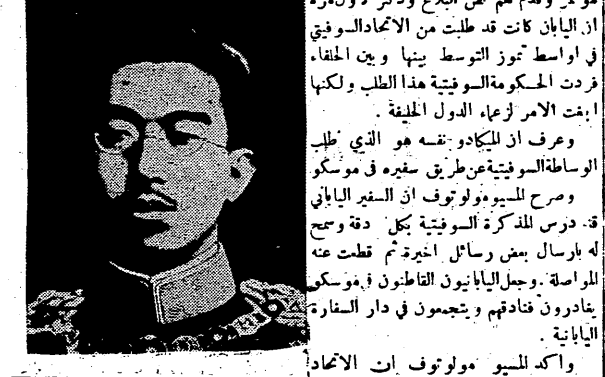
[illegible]
ان اليابان كانت قد طلبت من الاتحاد السوفيتي في اواسط تموز التوسط بينها وبين الحلفاء فردت الحكومة السوفيتية هذا الطلب ولكنها ابقت الامر لزعماء الدول الحليفة .

وعرف ان الميكادو نفسه هو الذي طلب الوساطة السوفيتية عن طريق سفيره في موسكو

وصرح المسيو مولوتوف ان السفير الياباني قد درس المذكرة السوفيتية بكل دقة وسمح له بارسال بعض رسائل اخيرة ثم قطعت عنه المواصلة . وجعل اليابانيون القاطنون في موسكو يغادرون فنادقهم ويتجمعون في دار السفارة اليابانية .

واكد المسيو مولوتوف ان الاتحاد